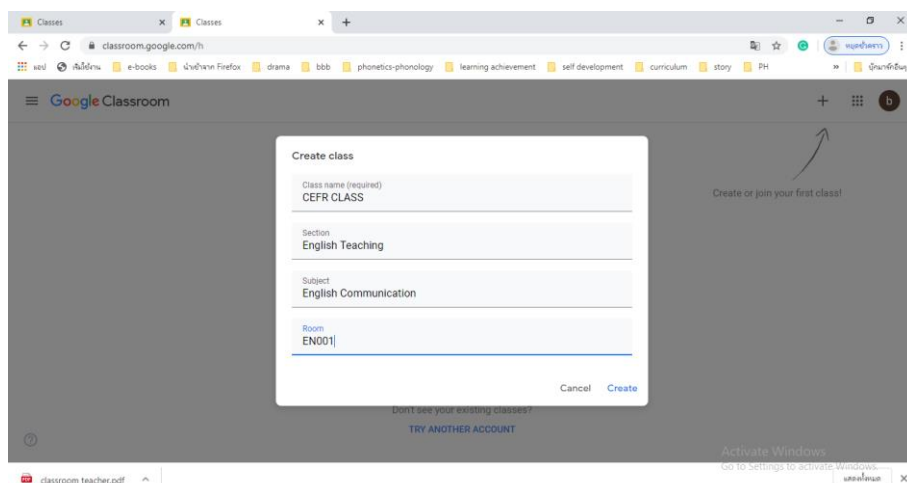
Classes
Classes
classroom.google.com/h
แอป เริ่มใช้งาน e-books นำเข้าจาก Firefox drama bbb phonetics-phonology learning achievement self development curriculum story PH
หยุดชั่วคราว
บุ๊กมาร์กอื่นๆ
Google Classroom
Create or join your first class!
Create class
Class name (required)
CEFR CLASS
Section
English Teaching
Subject
English Communication
Room
EN001
Cancel Create
Don't see your existing classes?
TRY ANOTHER ACCOUNT
Activate Windows
Go to Settings to activate Windows.
classroom teacher.pdf
แสดงทั้งหมด